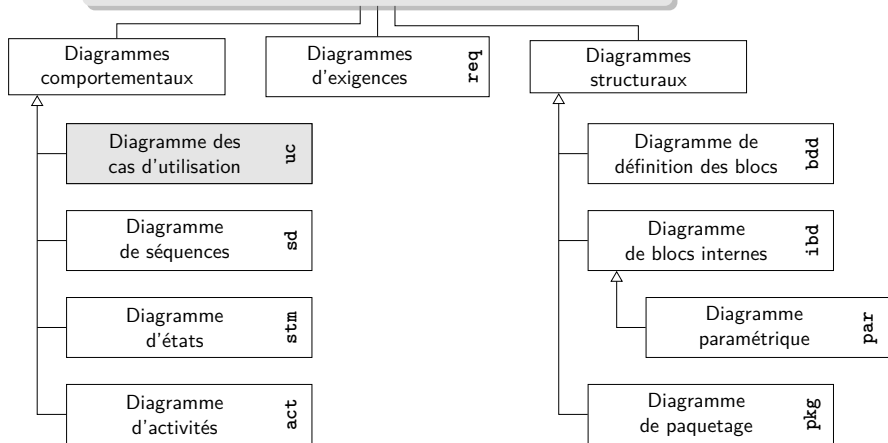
Diagrammes comportementaux

Diagrammes d'exigences req

Diagrammes structuraux

Diagramme des cas d'utilisation uc

Diagramme de séquences sd

Diagramme d'états stm

Diagramme d'activités act

Diagramme de définition des blocs bdd

Diagramme de blocs internes ibd

Diagramme paramétrique par

Diagramme de paquetage pkg